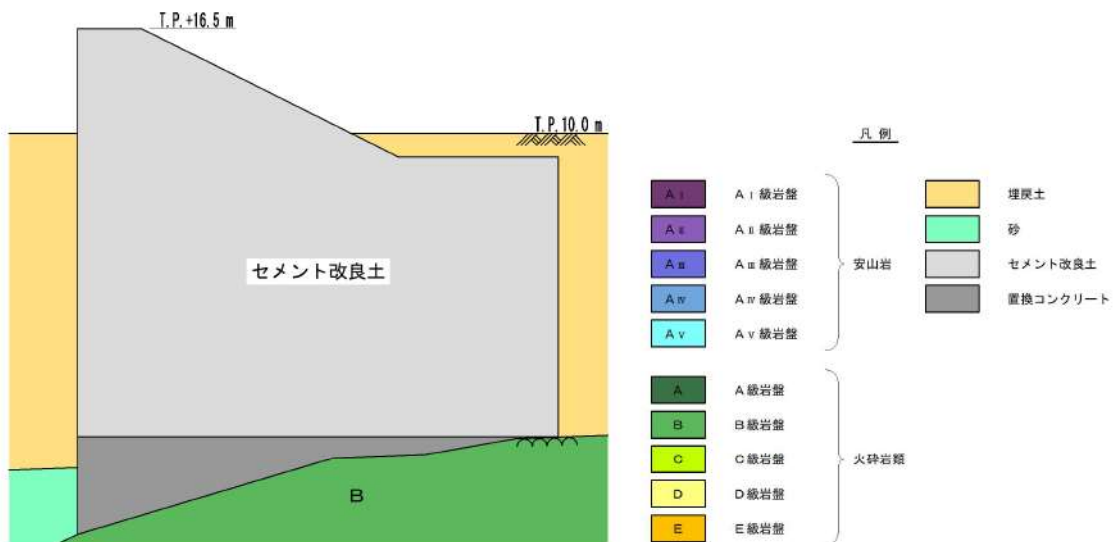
T.P.+16.5 m

T.P.10.0 m

セメント改良土

B

凡 例

| | | |
|---|---|---|
| AⅠ | AⅠ級岩盤 | 安山岩 |
| AⅡ | AⅡ級岩盤 | |
| AⅢ | AⅢ級岩盤 | |
| AⅣ | AⅣ級岩盤 | |
| AⅤ | AⅤ級岩盤 | |
| A | A級岩盤 | 火砕岩類 |
| B | B級岩盤 | |
| C | C級岩盤 | |
| D | D級岩盤 | |
| E | E級岩盤 | |

埋戻土

砂

セメント改良土

置換コンクリート